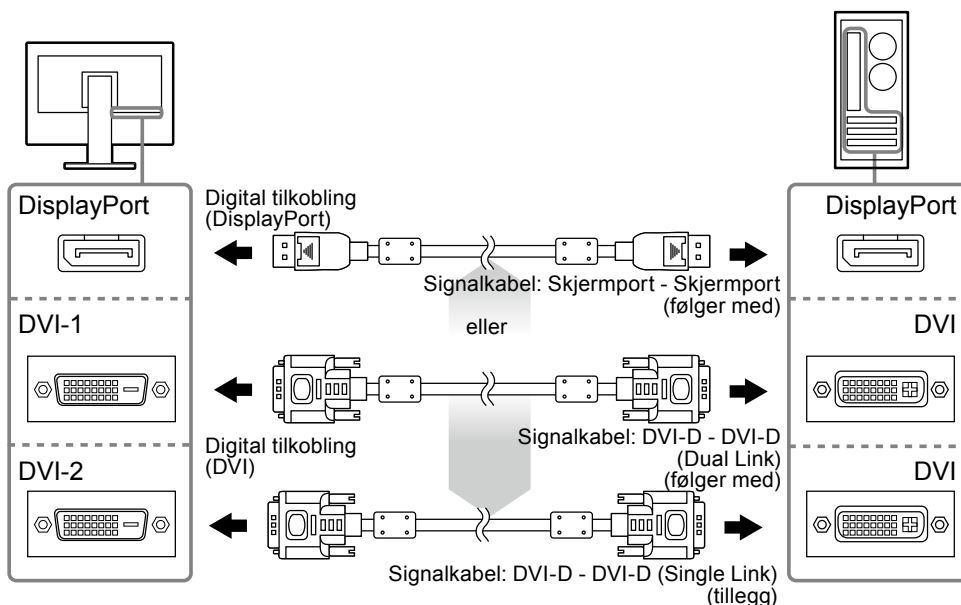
DisplayPort

Digital tilkobling (DisplayPort)

DisplayPort

Signalkabel: Skjermport - Skjermport (følger med)

DVI-1

eller

DVI

Digital tilkobling (DVI)

Signalkabel: DVI-D - DVI-D (Dual Link) (følger med)

DVI-2

DVI

Signalkabel: DVI-D - DVI-D (Single Link) (tillegg)